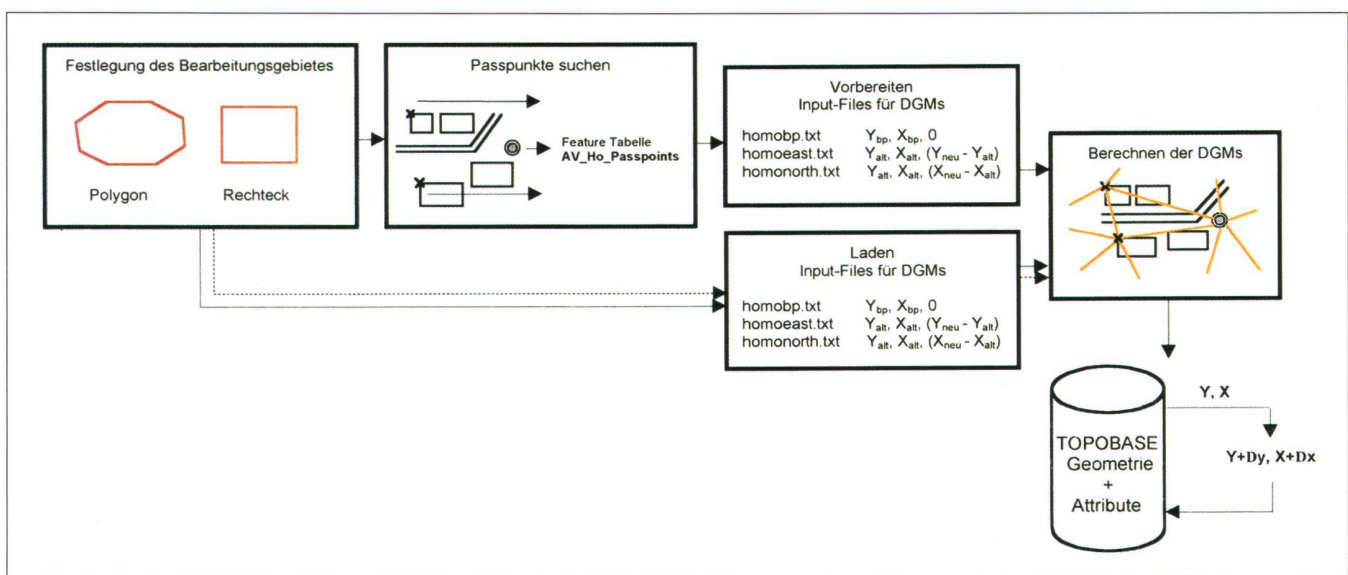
Festlegung des Bearbeitungsgebietes

Polygon

Rechteck

Passpunkte suchen

Feature Tabelle
AV_Ho_Passpoints

Vorbereiten
Input-Files für DGMs

homobp.txt $Y_{bp}$, $X_{bp}$, 0
homoeast.txt $Y_{alt}$, $X_{alt}$, $(Y_{neu} - Y_{alt})$
homonorth.txt $Y_{alt}$, $X_{alt}$, $(X_{neu} - X_{alt})$

Berechnen der DGMs

Laden
Input-Files für DGMs

homobp.txt $Y_{bp}$, $X_{bp}$, 0
homoeast.txt $Y_{alt}$, $X_{alt}$, $(Y_{neu} - Y_{alt})$
homonorth.txt $Y_{alt}$, $X_{alt}$, $(X_{neu} - X_{alt})$

TOPOBASE
Geometrie
+
Attribute

Y, X

Y+Dy, X+Dx